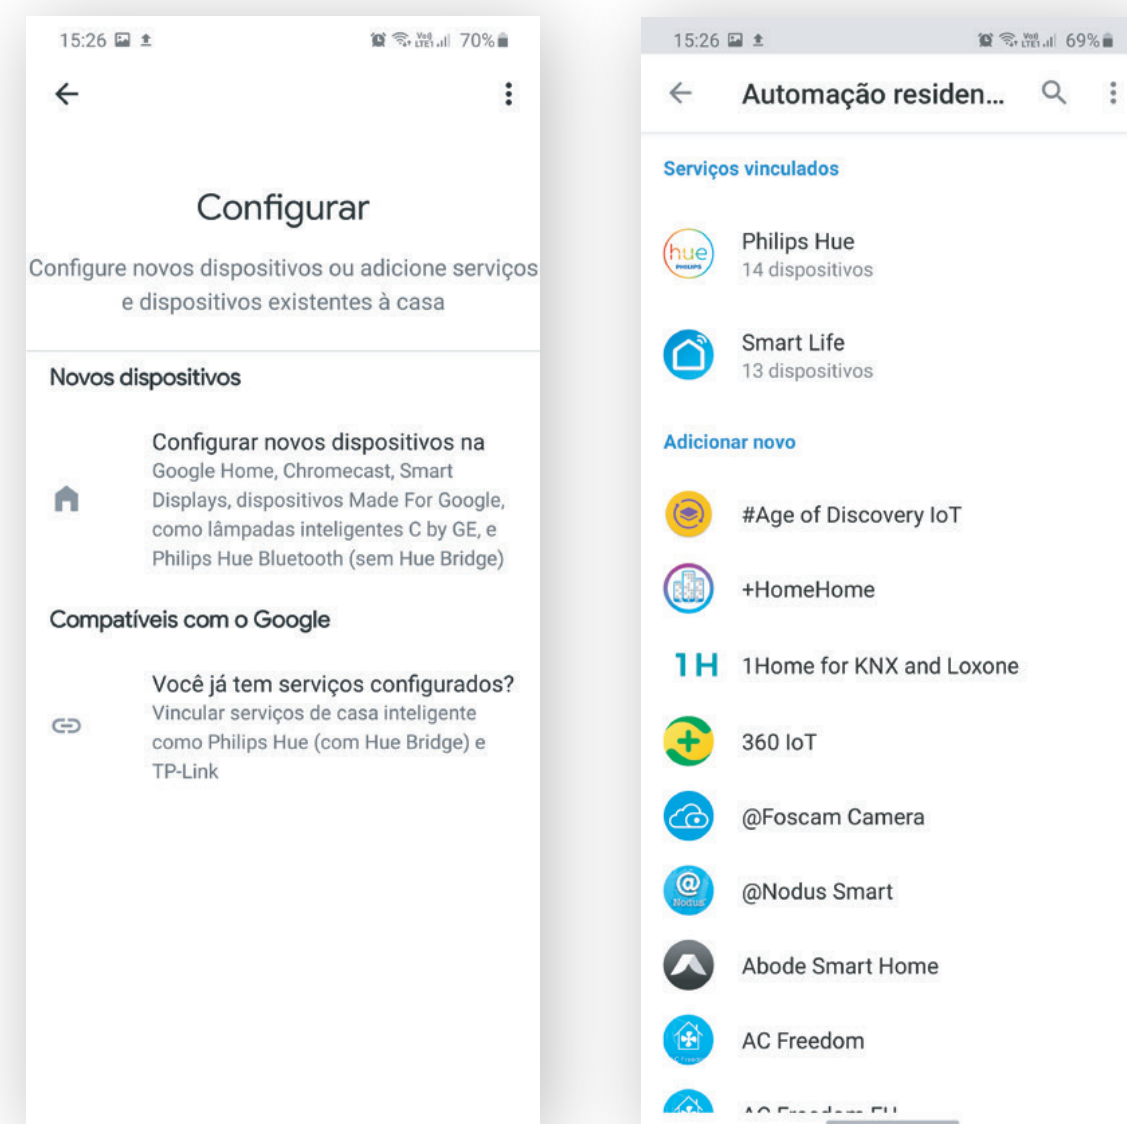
15:26 70%

Configurar

Configure novos dispositivos ou adicione serviços e dispositivos existentes à casa

Novos dispositivos

Configurar novos dispositivos na Google Home, Chromecast, Smart Displays, dispositivos Made For Google, como lâmpadas inteligentes C by GE, e Philips Hue Bluetooth (sem Hue Bridge)

Compatíveis com o Google

Você já tem serviços configurados?
Vincular serviços de casa inteligente como Philips Hue (com Hue Bridge) e TP-Link

15:26 69%

Automação residen...

Serviços vinculados

hue PHILIPS
Philips Hue
14 dispositivos

Smart Life
13 dispositivos

Adicionar novo

#Age of Discovery IoT

+HomeHome

1H 1Home for KNX and Loxone

360 IoT

@Foscam Camera

Nodus
@Nodus Smart

Abode Smart Home

AC Freedom

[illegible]